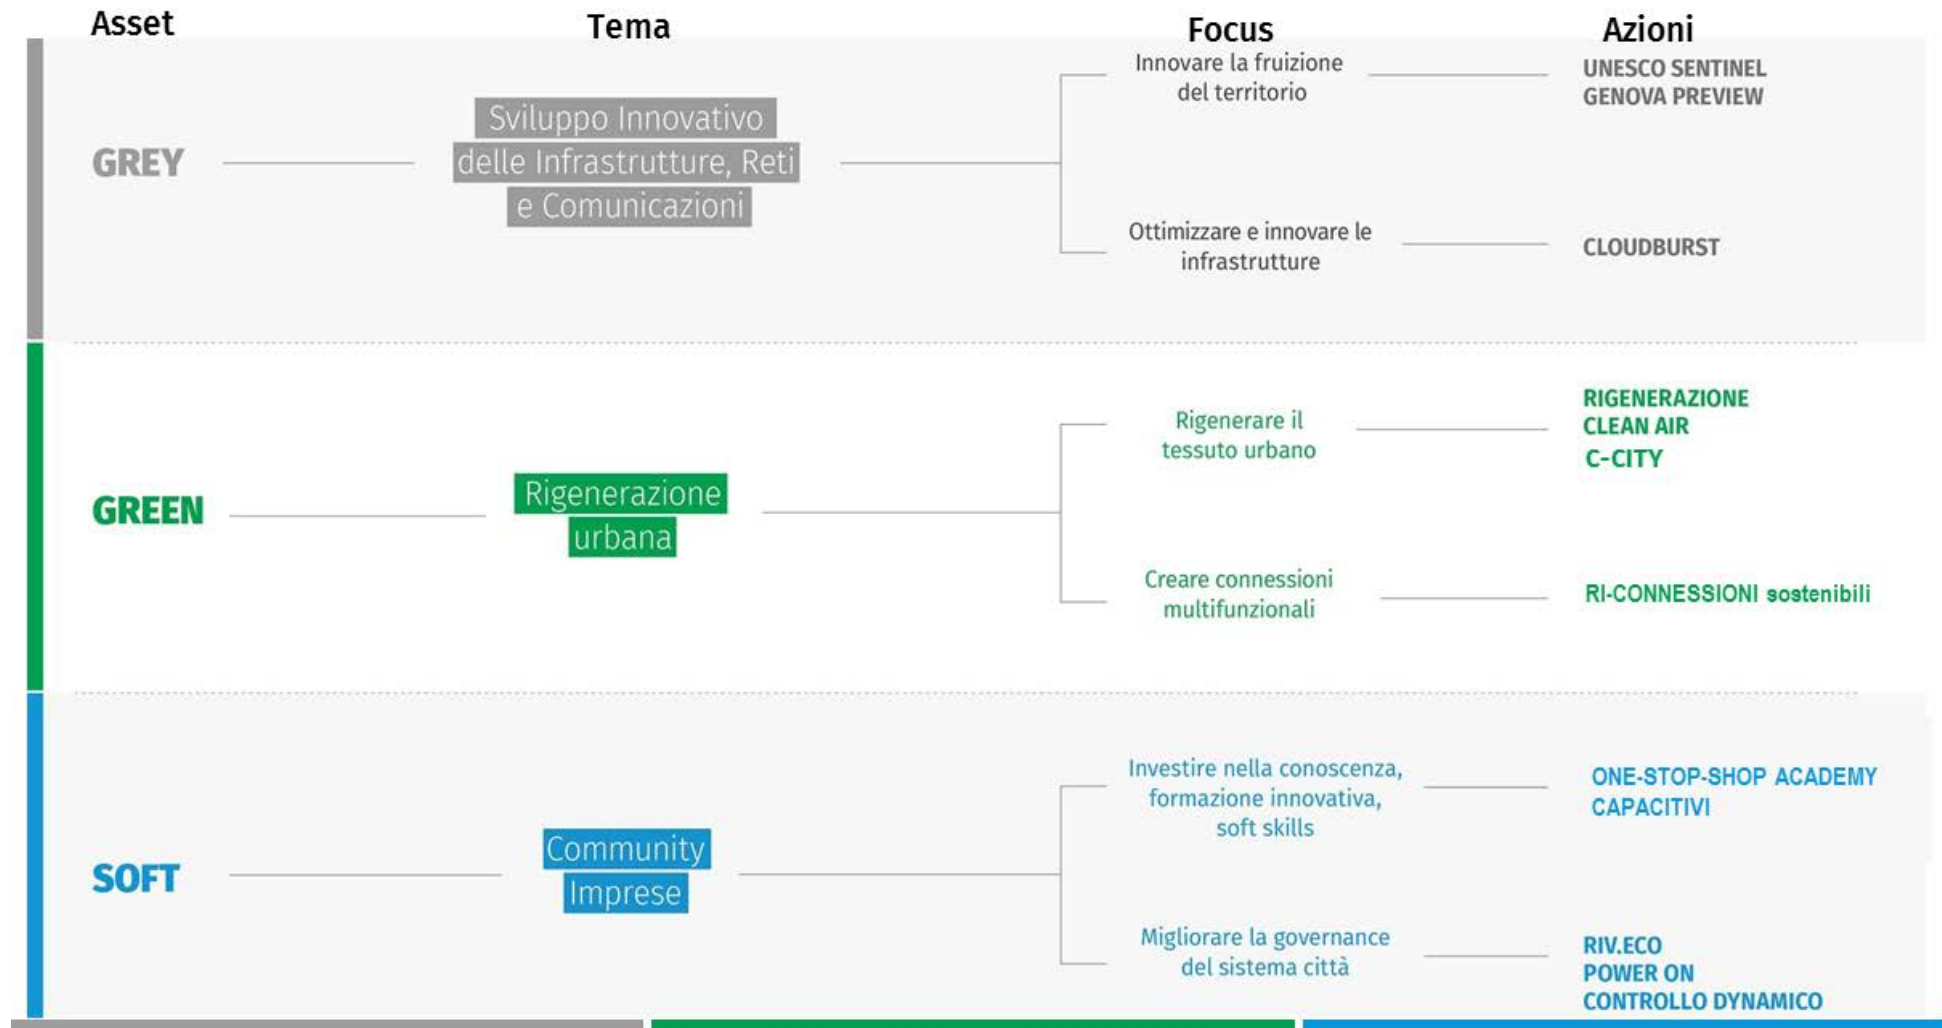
Asset

Tema

Focus

Azioni

GREY

Sviluppo Innovativo delle Infrastrutture, Reti e Comunicazioni

Innovare la fruizione del territorio

UNESCO SENTINEL
GENOVA PREVIEW

Ottimizzare e innovare le infrastrutture

CLOUDBURST

GREEN

Rigenerazione urbana

Rigenerare il tessuto urbano

RIGENERAZIONE
CLEAN AIR
C-CITY

Creare connessioni multifunzionali

RI-CONNESSIONI sostenibili

SOFT

Community Imprese

Investire nella conoscenza, formazione innovativa, soft skills

ONE-STOP-SHOP ACADEMY
CAPACITIVI

Migliorare la governance del sistema città

RIV.ECO
POWER ON
CONTROLLO DYNAMICO